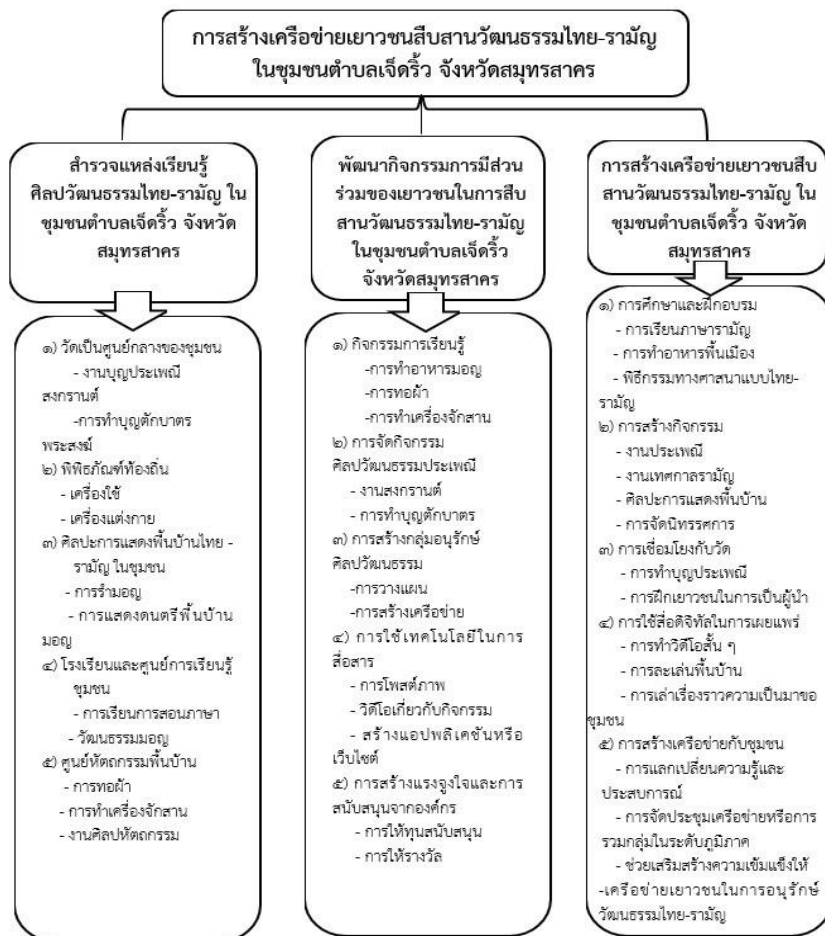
การสร้างเครือข่ายเยาวชนสืบสานวัฒนธรรมไทย-รามัญ ในชุมชนตำบลเจ็ดริ้ว จังหวัดสมุทรสาคร

สำรวจแหล่งเรียนรู้ศิลปวัฒนธรรมไทย-รามัญ ในชุมชนตำบลเจ็ดริ้ว จังหวัดสมุทรสาคร

๑) วัดเป็นศูนย์กลางของชุมชน
- งานบุญประเพณีสงกรานต์
-การทำบุญตักบาตรพระสงฆ์
๒) พิพิธภัณฑ์ท้องถิ่น
- เครื่องใช้
- เครื่องแต่งกาย
๓) ศิลปะการแสดงพื้นบ้านไทย - รามัญ ในชุมชน
- การรำมอญ
- การแสดงดนตรีพื้นบ้านมอญ
๔) โรงเรียนและศูนย์การเรียนรู้ชุมชน
- การเรียนการสอนภาษา
- วัฒนธรรมมอญ
๕) ศูนย์หัตถกรรมพื้นบ้าน
- การทอผ้า
- การทำเครื่องจักสาน
- งานศิลปหัตถกรรม

พัฒนากิจกรรมการมีส่วนร่วมของเยาวชนในการสืบสานวัฒนธรรมไทย-รามัญ ในชุมชนตำบลเจ็ดริ้ว จังหวัดสมุทรสาคร

๑) กิจกรรมการเรียนรู้
-การทำอาหารมอญ
-การทอผ้า
-การทำเครื่องจักสาน
๒) การจัดกิจกรรมศิลปวัฒนธรรมประเพณี
- งานสงกรานต์
- การทำบุญตักบาตร
๓) การสร้างกลุ่มอนุรักษ์ศิลปวัฒนธรรม
-การวางแผน
-การสร้างเครือข่าย
๔) การใช้เทคโนโลยีในการสื่อสาร
- การโพสต์ภาพ
- วิดีโอเกี่ยวกับกิจกรรม
- สร้างแอปพลิเคชันหรือเว็บไซต์
๕) การสร้างแรงจูงใจและการสนับสนุนจากองค์กร
- การให้ทุนสนับสนุน
- การให้รางวัล

การสร้างเครือข่ายเยาวชนสืบสานวัฒนธรรมไทย-รามัญ ในชุมชนตำบลเจ็ดริ้ว จังหวัดสมุทรสาคร

๑) การศึกษาและฝึกอบรม
- การเรียนภาษารามัญ
- การทำอาหารพื้นเมือง
- พิธีกรรมทางศาสนาแบบไทย-รามัญ
๒) การสร้างกิจกรรม
- งานประเพณี
- งานเทศกาลรามัญ
- ศิลปะการแสดงพื้นบ้าน
- การจัดนิทรรศการ
๓) การเชื่อมโยงกับวัด
- การทำบุญประเพณี
- การฝึกเยาวชนในการเป็นผู้นำ
๔) การใช้สื่อดิจิทัลในการเผยแพร่
- การทำวิดีโอสั้น ๆ
- การละเล่นพื้นบ้าน
- การเล่าเรื่องราวความเป็นมาของชุมชน
๕) การสร้างเครือข่ายกับชุมชน
- การแลกเปลี่ยนความรู้และประสบการณ์
- การจัดประชุมเครือข่ายหรือการรวมกลุ่มในระดับภูมิภาค
- ช่วยเสริมสร้างความเข้มแข็งให้
-เครือข่ายเยาวชนในการอนุรักษ์วัฒนธรรมไทย-รามัญ